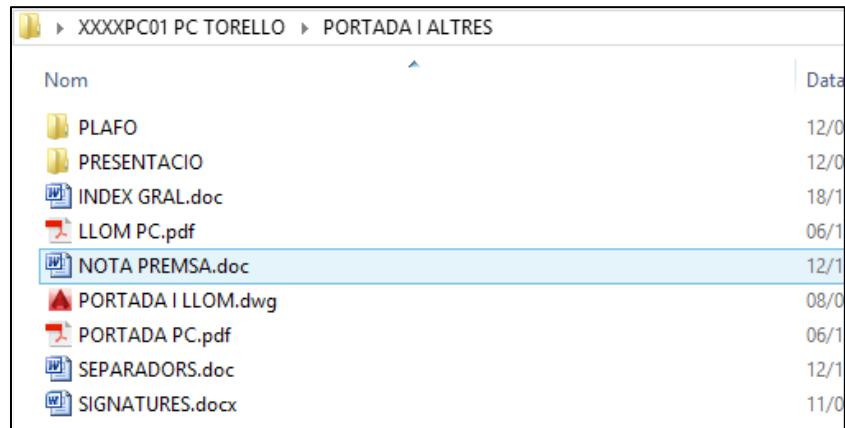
▸ XXXXPC01 PC TORELLO ▸ PORTADA I ALTRES

| Nom | Data |
|---|---|
| PLAFO | 12/0 |
| PRESENTACIO | 12/0 |
| INDEX GRAL.doc | 18/1 |
| LLOM PC.pdf | 06/1 |
| NOTA PREMSA.doc | 12/1 |
| PORTADA I LLOM.dwg | 08/0 |
| PORTADA PC.pdf | 06/1 |
| SEPARADORS.doc | 12/1 |
| SIGNATURES.docx | 11/0 |